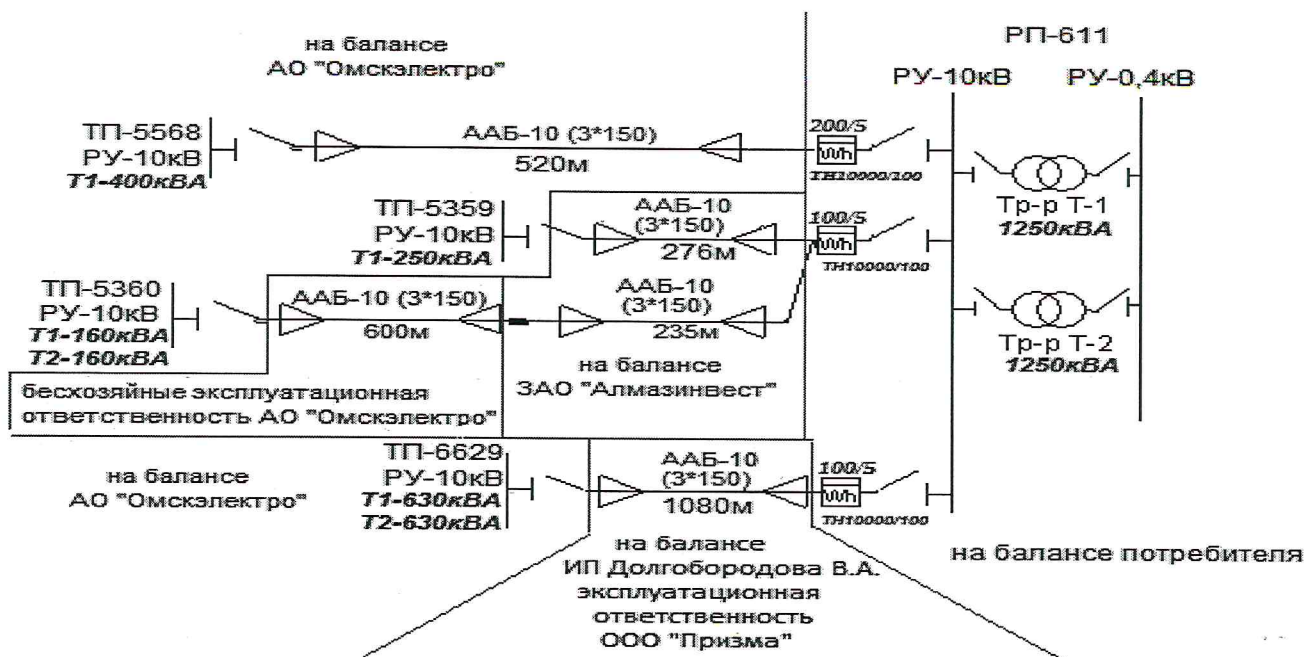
на балансе
АО "Омскэлектро"

РП-611

РУ-10кВ

РУ-0,4кВ

ТП-5568
РУ-10кВ
Т1-400кВА

ААБ-10 (3*150)
520м

200/5
Wh
ТН10000/100

ТП-5359
РУ-10кВ
Т1-250кВА

ААБ-10
(3*150)
276м

100/5
Wh
ТН10000/100

Тр-р Т-1
1250кВА

ТП-5360
РУ-10кВ
Т1-160кВА
Т2-160кВА

ААБ-10 (3*150)
600м

ААБ-10
(3*150)
235м

на балансе
ЗАО "Алмазинвест"

Тр-р Т-2
1250кВА

бесхозяйные эксплуатационная ответственность АО "Омскэлектро"

на балансе
АО "Омскэлектро"

ТП-6629
РУ-10кВ
Т1-630кВА
Т2-630кВА

ААБ-10
(3*150)
1080м

100/5
Wh
ТН10000/100

на балансе
ИП Долгобородова В.А.
эксплуатационная
ответственность
ООО "Призма"

на балансе потребителя